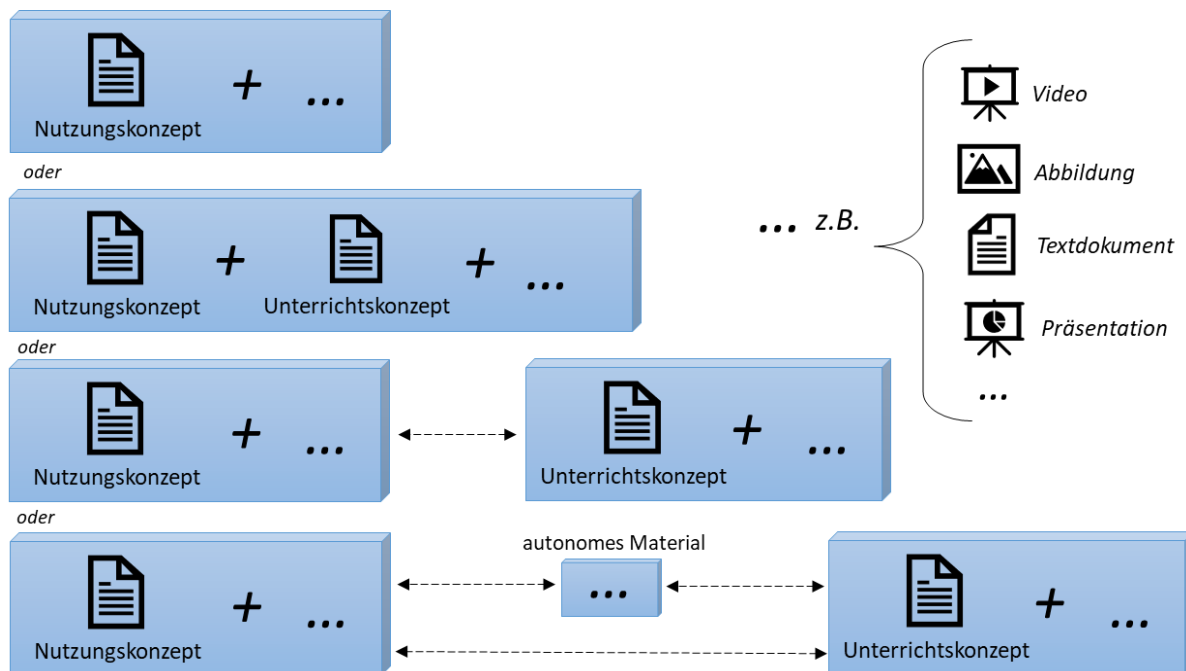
Nutzungskonzept + ...

oder

Nutzungskonzept + Unterrichtskonzept + ...

oder

Nutzungskonzept + ...

Unterrichtskonzept + ...

oder

Nutzungskonzept + ...

autonomes Material

...

Unterrichtskonzept + ...

... z.B.

Video

Abbildung

Textdokument

Präsentation

...